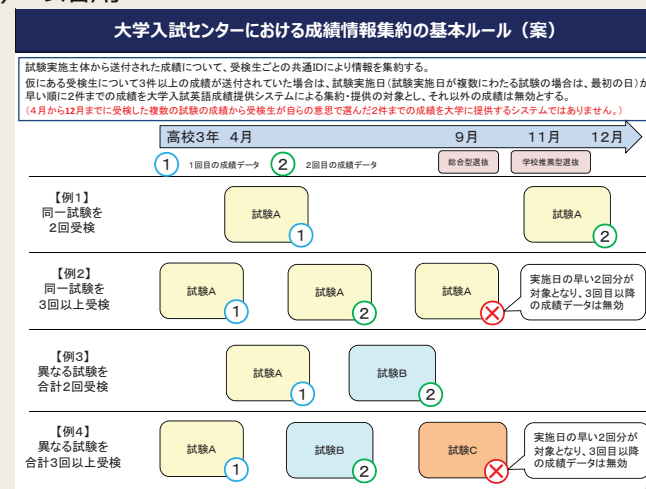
大学入試センターにおける成績情報集約の基本ルール（案）

試験実施主体から送付された成績について、受験生ごとの共通IDにより情報を集約する。
仮にある受験生について3件以上の成績が送付されていた場合は、試験実施日（試験実施日が複数にわたる試験の場合は、最初の日）か早い順に2件までの成績を大学入試英語成績提供システムによる集約・提供の対象とし、それ以外の成績は無効とする。
（4月から12月までに受験した複数の試験の成績から受験生が自らの意思で選んだ2件までの成績を大学に提供するシステムではありません。）

高校3年 4月 9月 11月 12月

総合型選抜 学校推薦型選抜

1 1回目の成績データ 2 2回目の成績データ

【例1】
同一試験を
2回受験

試験A 1
試験A 2

【例2】
同一試験を
3回以上受検

試験A 1
試験A 2
試験A

実施日の早い2回分が対象となり、3回目以降の成績データは無効

【例3】
異なる試験を
合計2回受験

試験A 1
試験B 2

【例4】
異なる試験を
合計3回以上受検

試験A 1
試験B 2
試験C

実施日の早い2回分が対象となり、3回目以降の成績データは無効